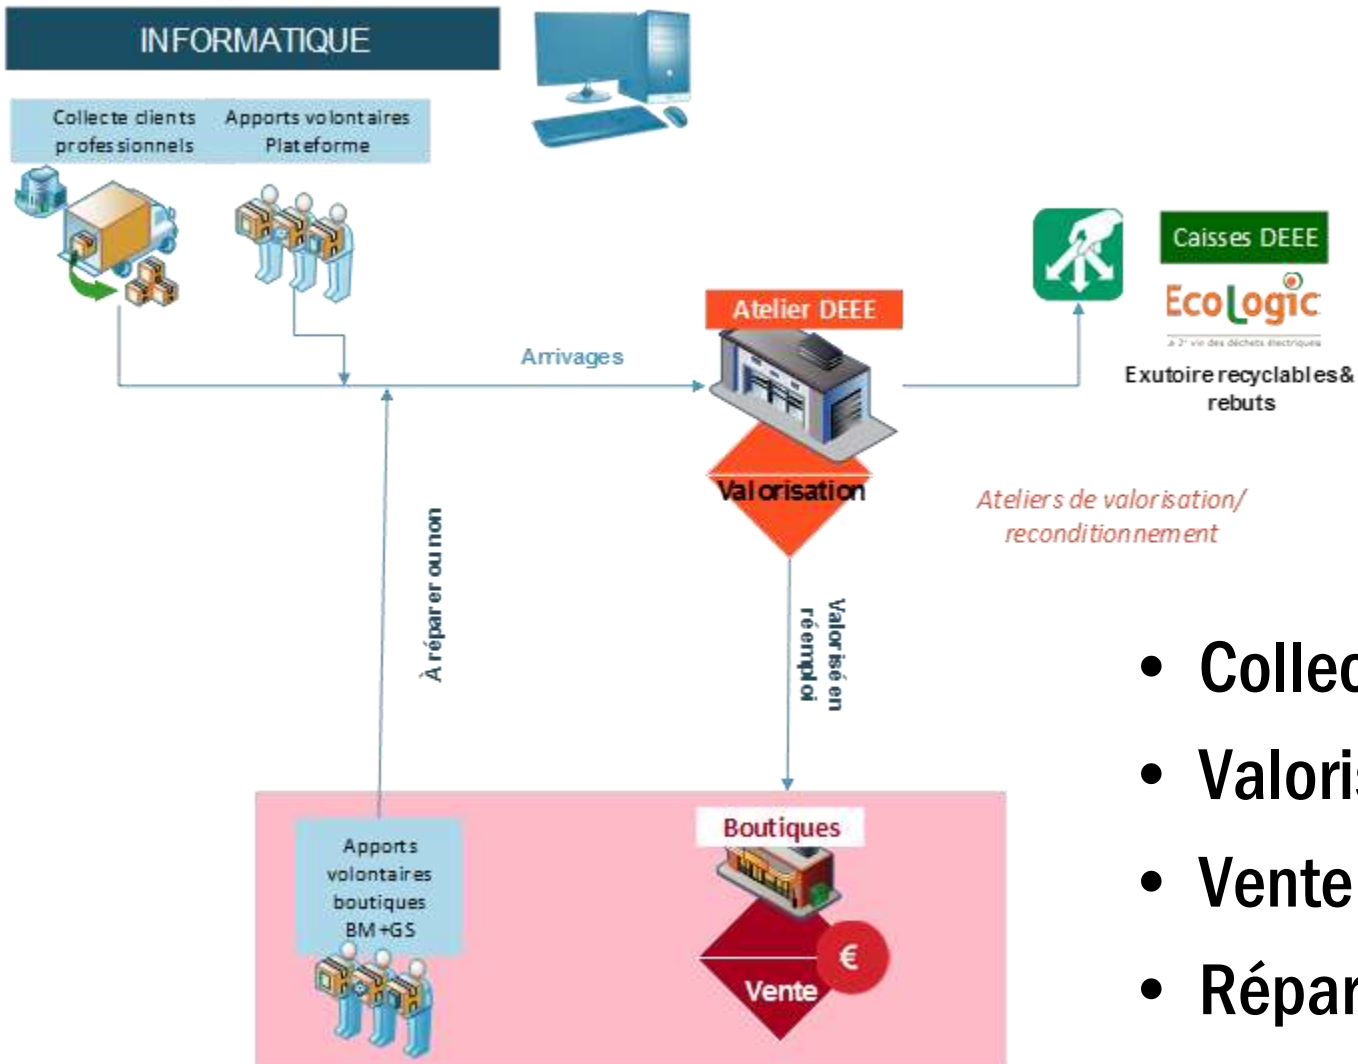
INFORMATIQUE

Collecte clients professionnels

Apports volontaires Plateforme

Arrivages

Atelier DEEE

Valorisation

Caisses DEEE

EcoLogic

Exutoire recyclables& rebuts

Ateliers de valorisation/ reconditionnement

À réparer ou non

Valorisé en réemploi

Apports volontaires boutiques BM+GS

Boutiques

€

Vente

• Collec

• Valoris

• Vente

• Répar